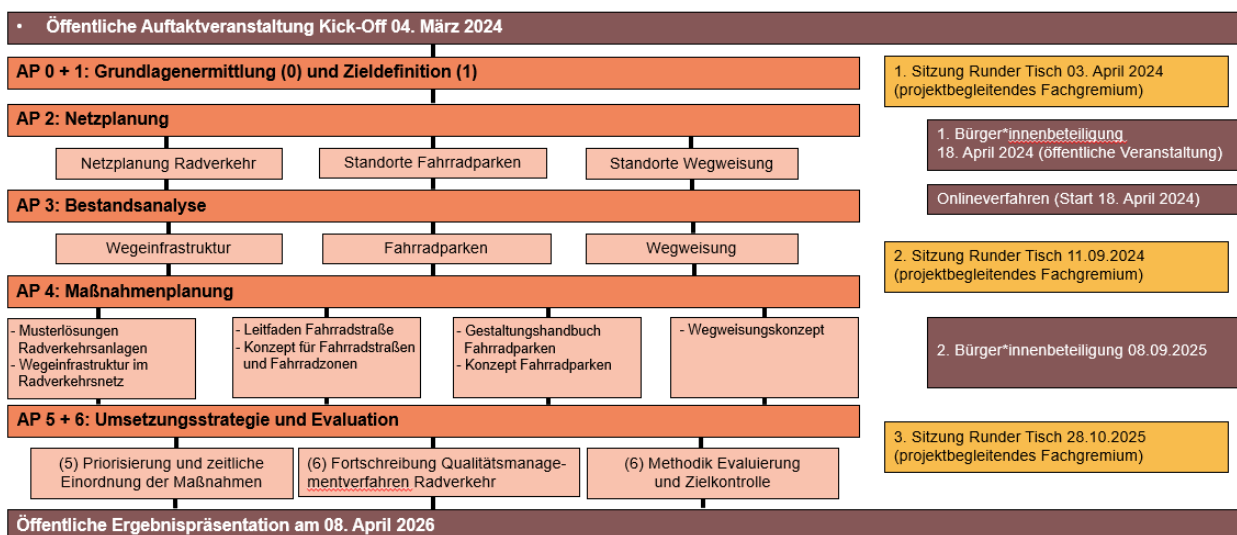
• Öffentliche Auftaktveranstaltung Kick-Off 04. März 2024

AP 0 + 1: Grundlagenermittlung (0) und Zieldefinition (1)

1. Sitzung Runder Tisch 03. April 2024 (projektbegleitendes Fachgremium)

AP 2: Netzplanung

1. Bürger*innenbeteiligung 18. April 2024 (öffentliche Veranstaltung)

Netzplanung Radverkehr

Standorte Fahrradparken

Standorte Wegweisung

AP 3: Bestandsanalyse

Onlineverfahren (Start 18. April 2024)

Wegeinfrastruktur

Fahrradparken

Wegweisung

2. Sitzung Runder Tisch 11.09.2024 (projektbegleitendes Fachgremium)

AP 4: Maßnahmenplanung

- Musterlösungen Radverkehrsanlagen
- Wegeinfrastruktur im Radverkehrsnetz

- Leitfaden Fahrradstraße
- Konzept für Fahrradstraßen und Fahrradzonen

- Gestaltungshandbuch Fahrradparken
- Konzept Fahrradparken

- Wegweisungskonzept

2. Bürger*innenbeteiligung 08.09.2025

AP 5 + 6: Umsetzungsstrategie und Evaluation

3. Sitzung Runder Tisch 28.10.2025 (projektbegleitendes Fachgremium)

(5) Priorisierung und zeitliche Einordnung der Maßnahmen

(6) Fortschreibung Qualitätsmanagementverfahren Radverkehr

(6) Methodik Evaluierung und Zielkontrolle

Öffentliche Ergebnispräsentation am 08. April 2026